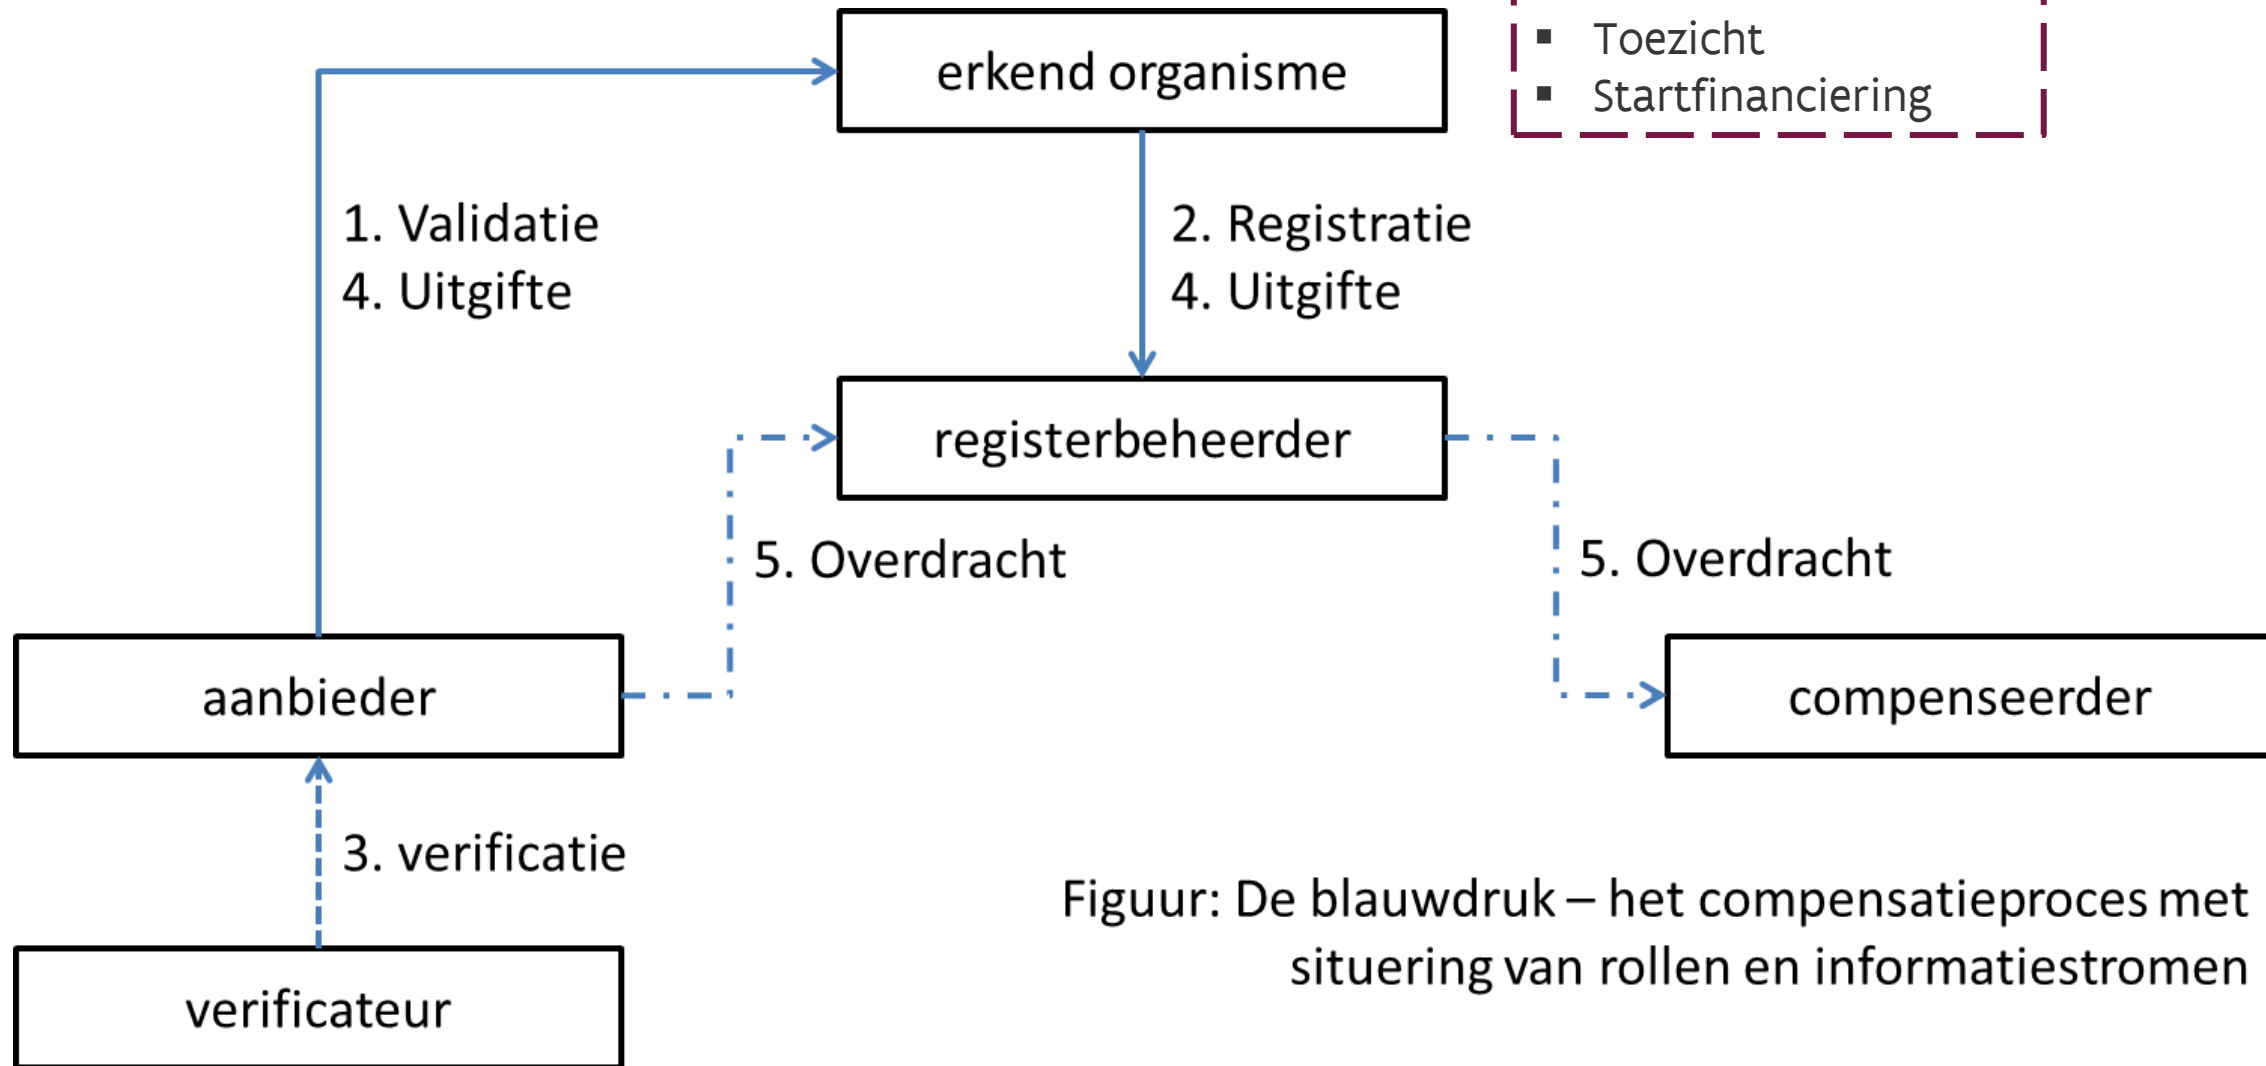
erkend organisme

- Toezicht
- Startfinanciering

1. Validatie
4. Uitgifte

2. Registratie
4. Uitgifte

registerbeheerder

5. Overdracht

5. Overdracht

aanbieder

compenseerder

3. verificatie

verificateur

Figuur: De blauwdruk – het compensatieproces met situering van rollen en informatiestromen